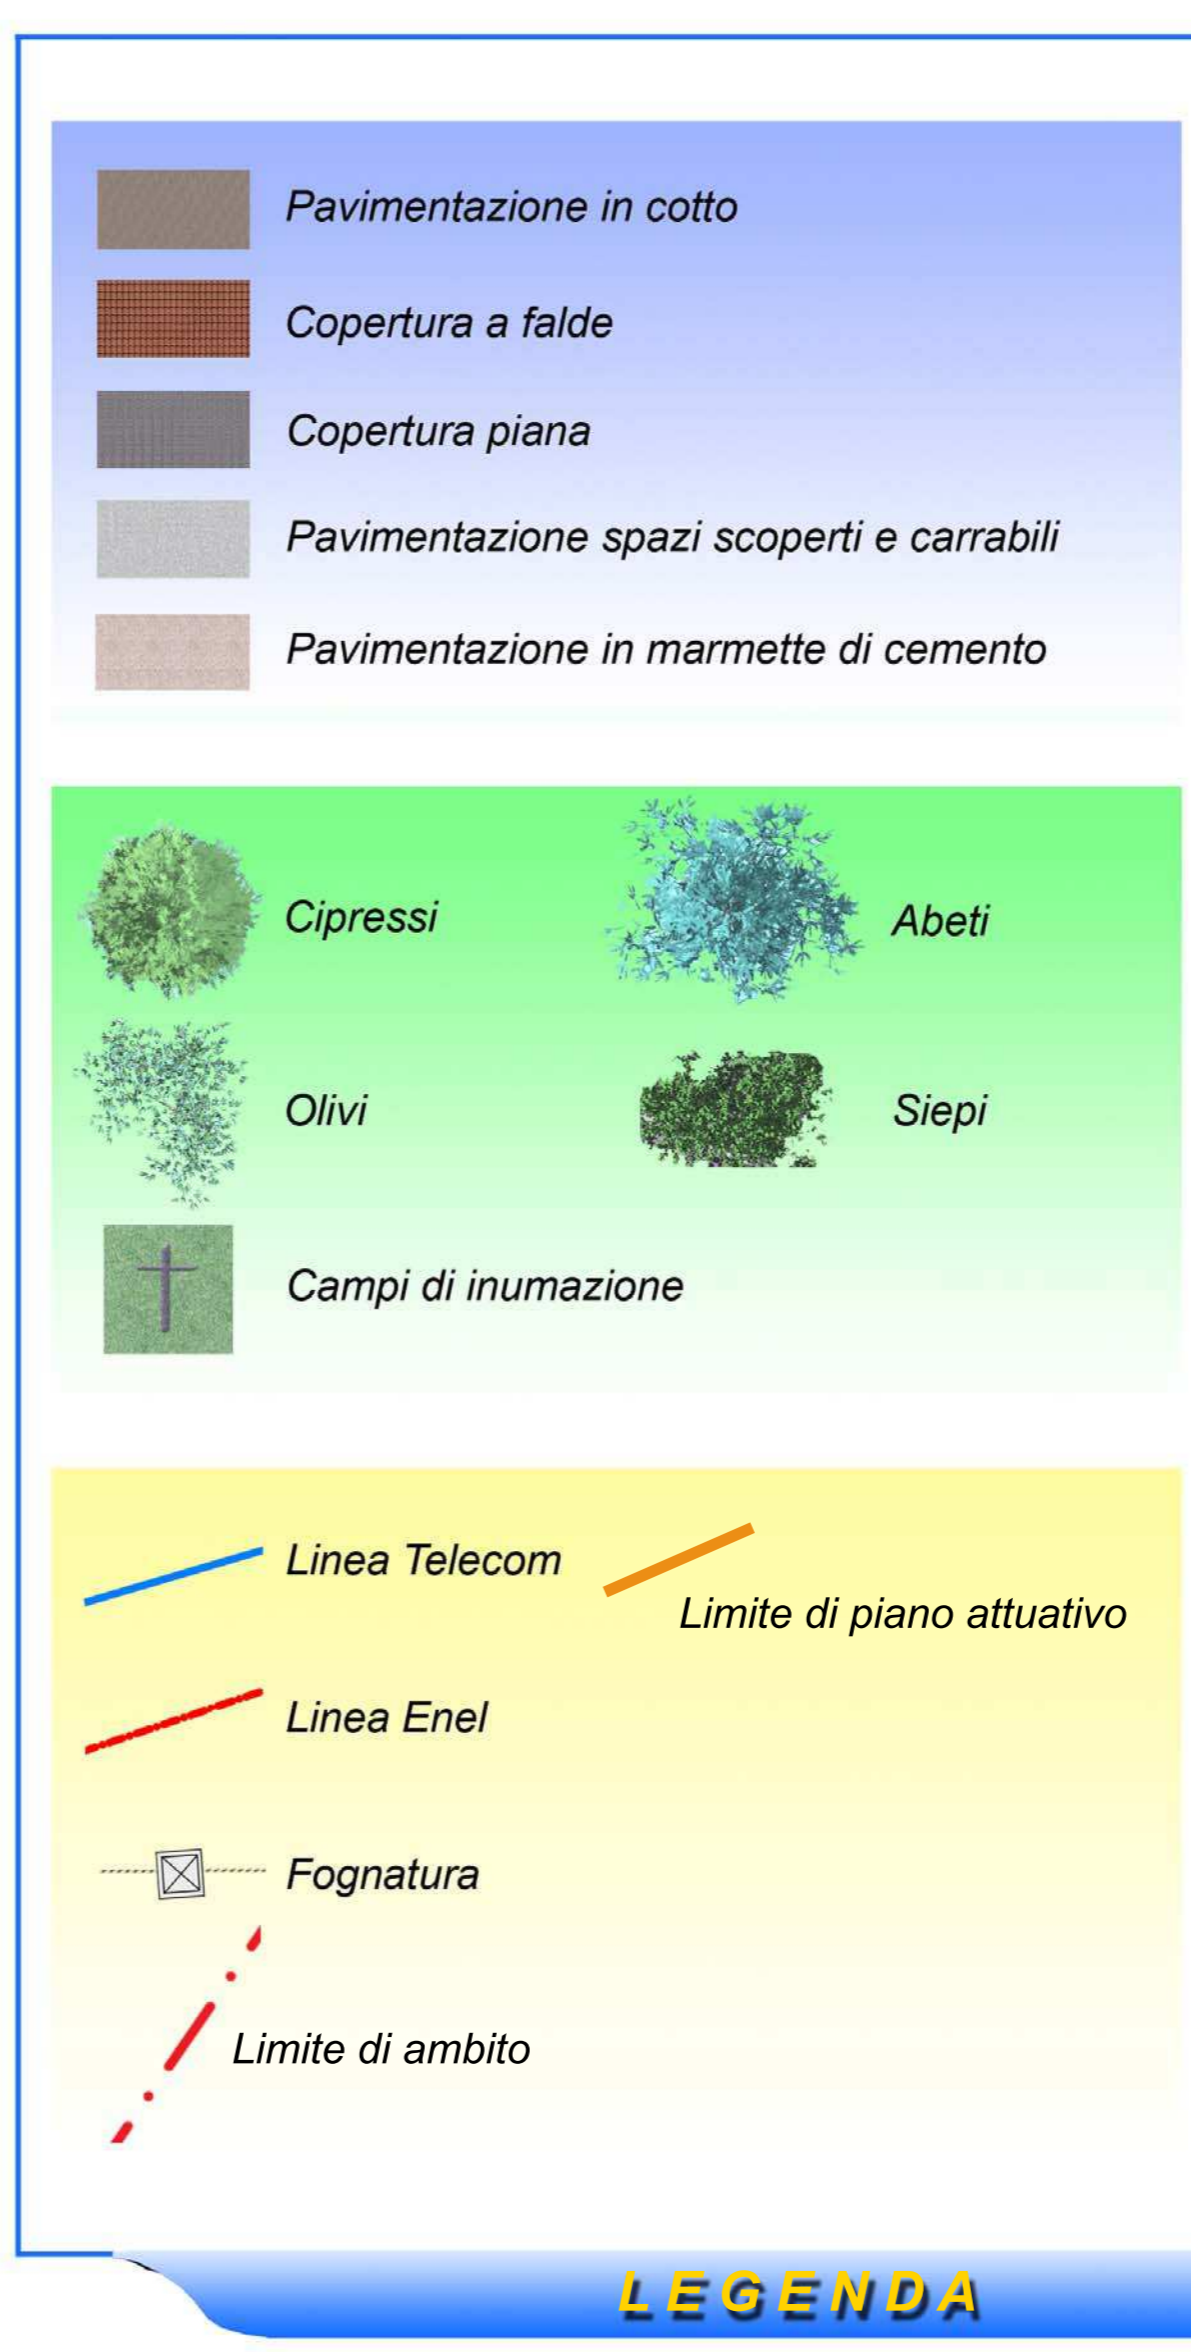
Pavimentazione in cotto

Copertura a falde

Copertura piana

Pavimentazione spazi scoperti e carrabili

Pavimentazione in marmette di cemento

Cipressi

Abeti

Olivi

Siepi

Campi di inumazione

Linea Telecom

Limite di piano attuativo

Linea Enel

Fognatura

Limite di ambito

LEGENDA